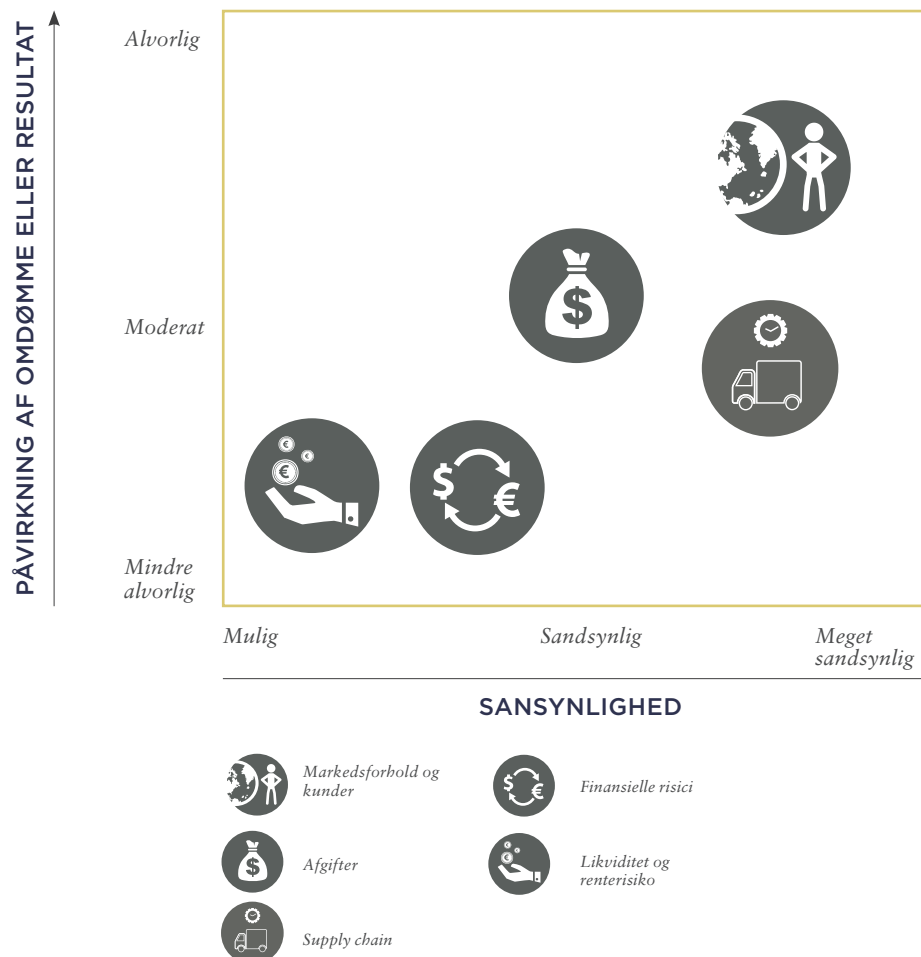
PÅVIRKNING AF OMDØMME ELLER RESULTAT

Alvorlig

Moderat

Mindre alvorlig

Mulig

Sandsynlig

Meget sandsynlig

SANSYNLIGHED

Markedsforhold og kunder

Finansielle risici

Afgifter

Likviditet og renterisiko

Supply chain